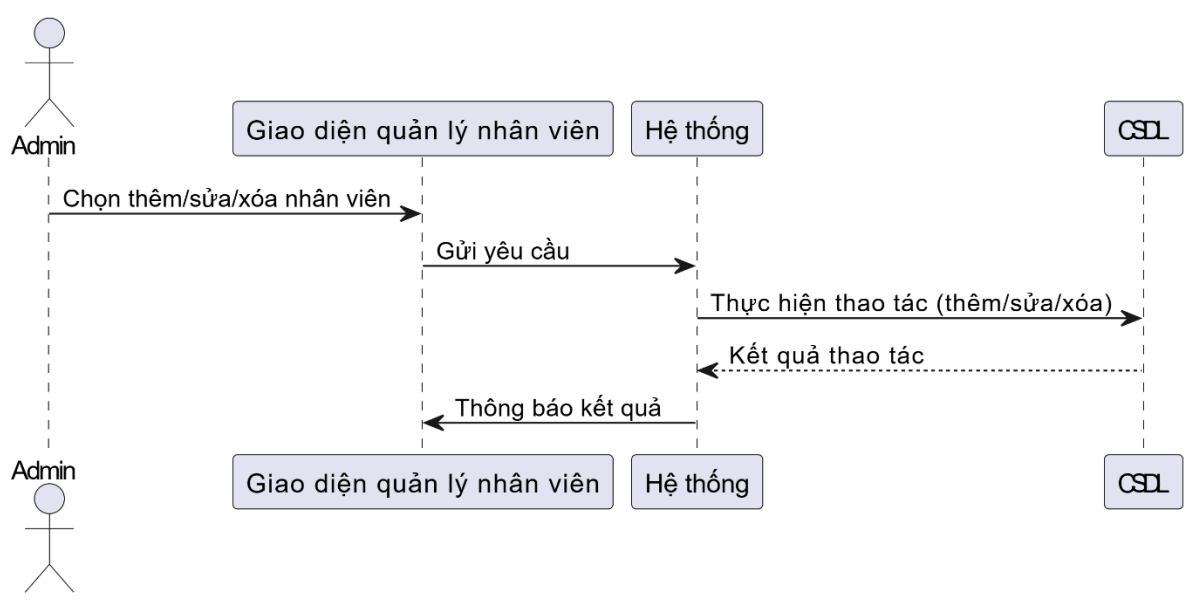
Admin

Giao diện quản lý nhân viên

Hệ thống

CSDL

Chọn thêm/sửa/xóa nhân viên

Gửi yêu cầu

Thực hiện thao tác (thêm/sửa/xóa)

Kết quả thao tác

Thông báo kết quả

Admin

Giao diện quản lý nhân viên

Hệ thống

CSDL